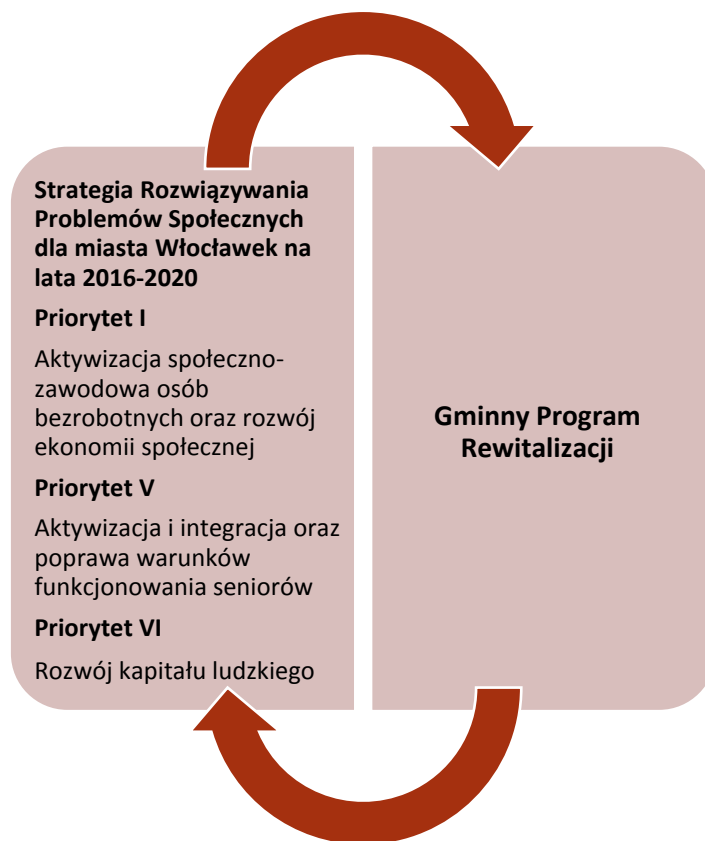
Strategia Rozwiązywania Problemów Społecznych dla miasta Włocławek na lata 2016-2020

Priorytet I

Aktywizacja społeczno-zawodowa osób bezrobotnych oraz rozwój ekonomii społecznej

Priorytet V

Aktywizacja i integracja oraz poprawa warunków funkcjonowania seniorów

Priorytet VI

Rozwój kapitału ludzkiego

Gminny Program Rewitalizacji